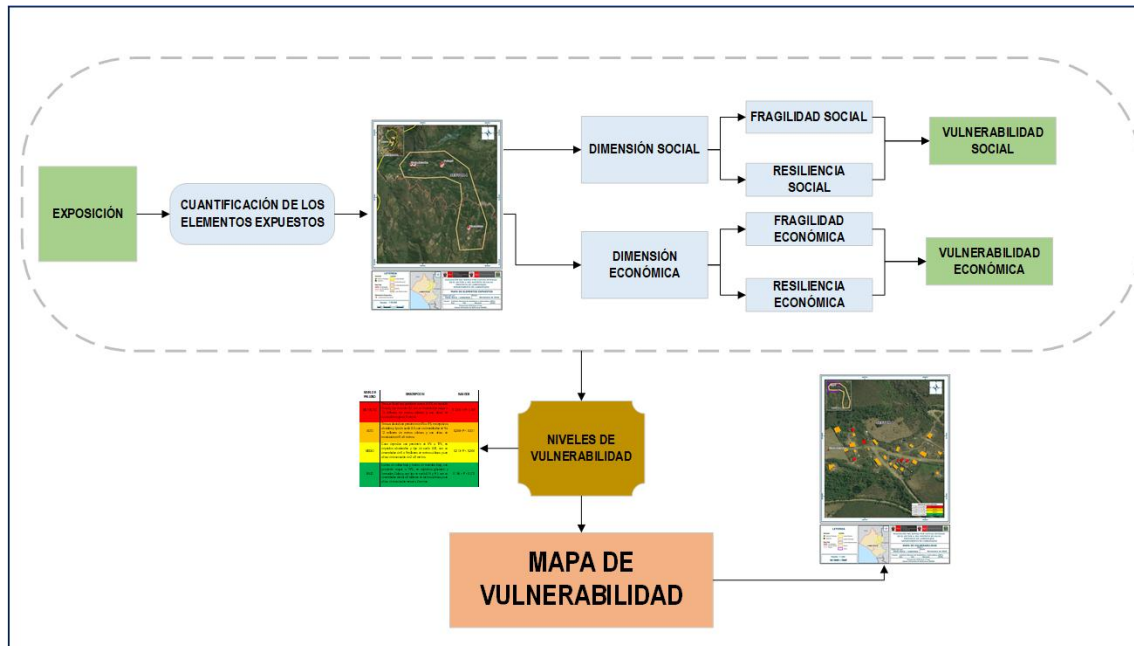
EXPOSICIÓN

CUANTIFICACIÓN DE LOS ELEMENTOS EXPUESTOS

DIMENSIÓN SOCIAL

FRAGILIDAD SOCIAL

RESILIENCIA SOCIAL

VULNERABILIDAD SOCIAL

DIMENSIÓN ECONÓMICA

FRAGILIDAD ECONÓMICA

RESILIENCIA ECONÓMICA

VULNERABILIDAD ECONÓMICA

| NIVEL DE PELIGRO | DESCRIPCIÓN | RANGO |
|---|---|---|
| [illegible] | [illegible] | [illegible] |
| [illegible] | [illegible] | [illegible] |
| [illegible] | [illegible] | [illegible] |
| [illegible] | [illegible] | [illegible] |

NIVELES DE VULNERABILIDAD

MAPA DE VULNERABILIDAD